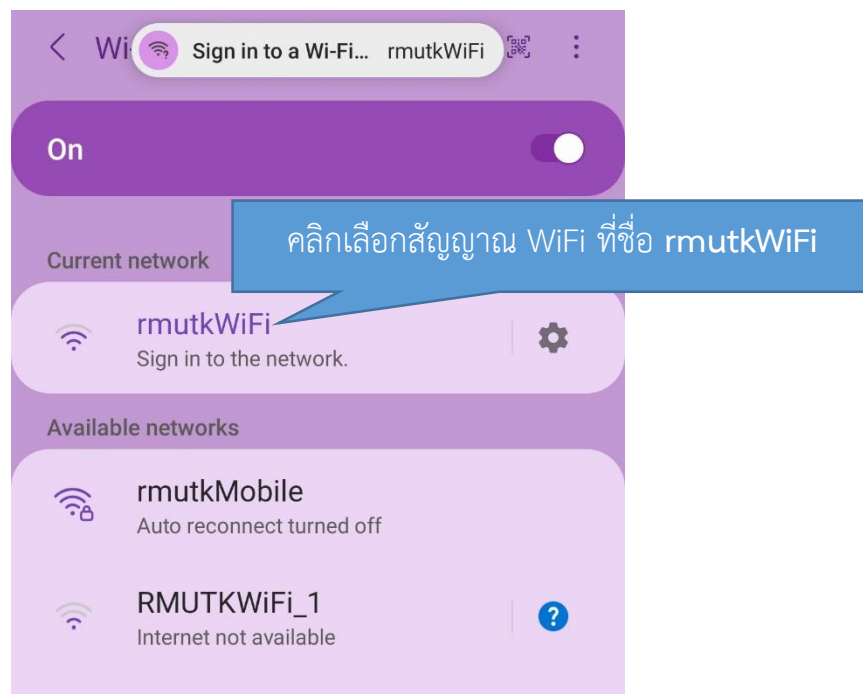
Wi-

Sign in to a Wi-Fi... rmutkWiFi

On

คลิกเลือกสัญญาณ WiFi ที่ชื่อ **rmutkWiFi**

Current network

rmutkWiFi

Sign in to the network.

Available networks

rmutkMobile

Auto reconnect turned off

RMUTKWiFi_1

Internet not available